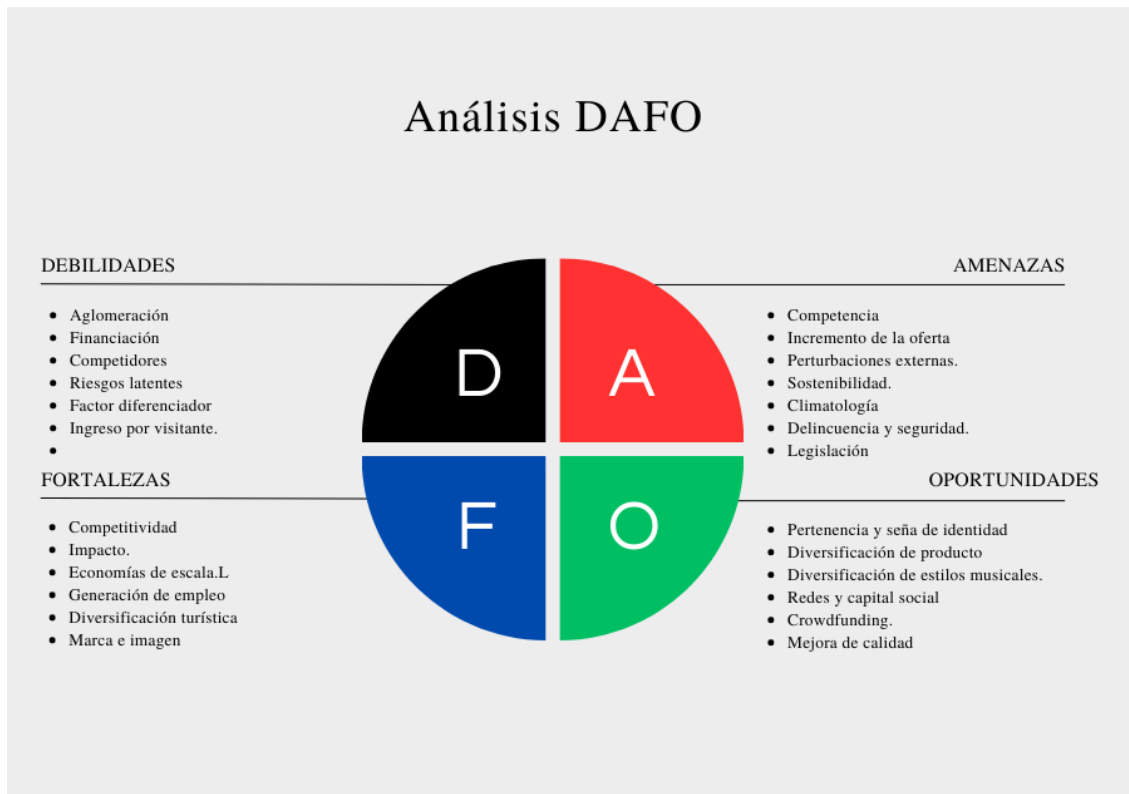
Análisis DAFO

DEBILIDADES

- Aglomeración
- Financiación
- Competidores
- Riesgos latentes
- Factor diferenciador
- Ingreso por visitante.
-

D

A

AMENAZAS

- Competencia
- Incremento de la oferta
- Perturbaciones externas.
- Sostenibilidad.
- Climatología
- Delincuencia y seguridad.
- Legislación

FORTALEZAS

- Competitividad
- Impacto.
- Economías de escala.L
- Generación de empleo
- Diversificación turística
- Marca e imagen

F

O

OPORTUNIDADES

- Pertenencia y seña de identidad
- Diversificación de producto
- Diversificación de estilos musicales.
- Redes y capital social
- Crowdfunding.
- Mejora de calidad